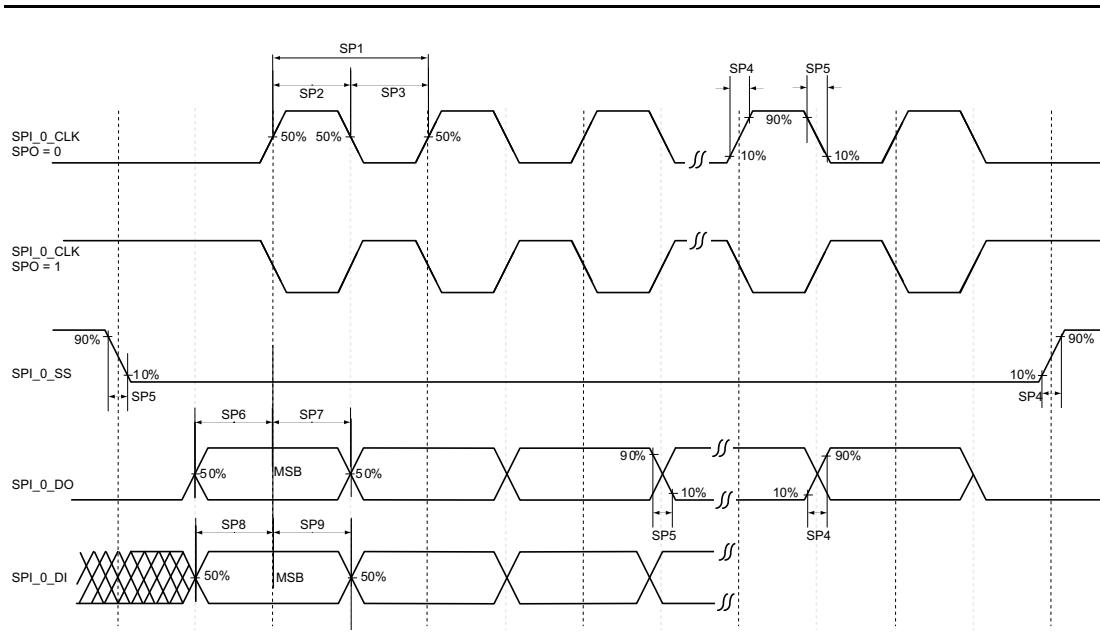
SP1

SP2

SP3

SP4

SP5

SPI_0_CLK
SPO = 0

50%

50%

50%

90%

10%

10%

SPI_0_CLK
SPO = 1

90%

SPI_0_SS

10%

SP5

10%

90%

SP4

SP6

SP7

SPI_0_DO

50%

MSB

50%

90%

10%

10%

90%

SP5

SP4

SP8

SP9

SPI_0_DI

50%

MSB

50%